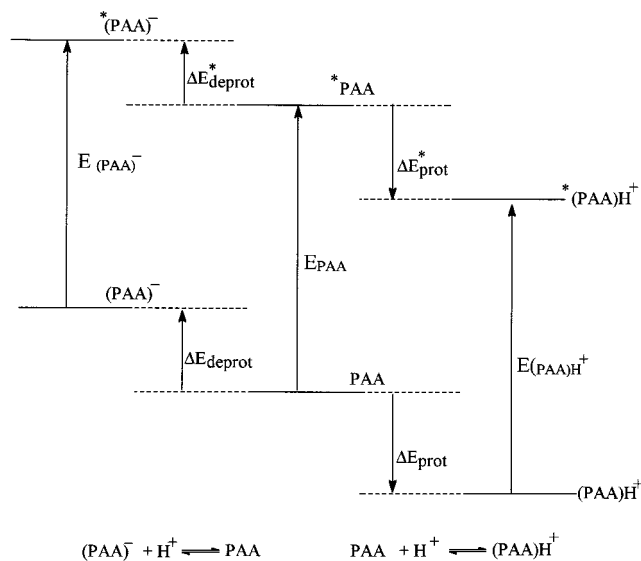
$^*(PAA)^-$

$\Delta E^*_{deprot}$

$^*PAA$

$E_{(PAA)^-}$

$\Delta E^*_{prot}$

$^*(PAA)H^+$

$E_{PAA}$

$(PAA)^-$

$\Delta E_{deprot}$

$E_{(PAA)H^+}$

PAA

$\Delta E_{prot}$

$(PAA)H^+$

$(PAA)^- + H^+ \rightleftharpoons PAA$ $PAA + H^+ \rightleftharpoons (PAA)H^+$